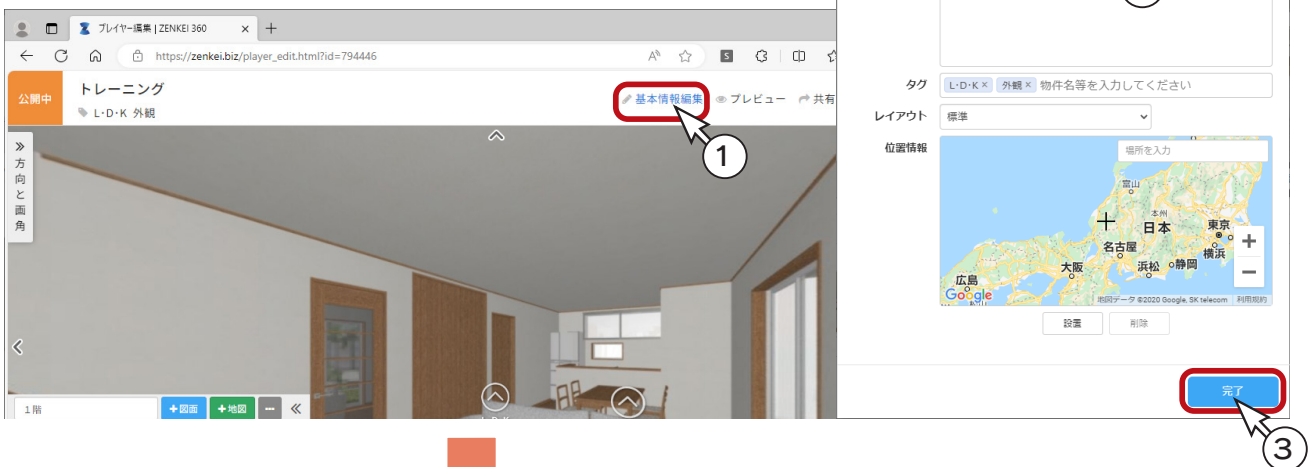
プレイヤー編集 | ZENKEI 360

https://zenkei.biz/player_edit.html?id=794446

公開中

トレーニング

L・D・K 外観

基本情報編集

プレビュー

共有

方向と画角

1

1階

+図面

+地図

タグ

L・D・K × 外観 × 物件名等を入力してください

レイアウト

標準

位置情報

場所を入力

富山

本州

日本

東京

名古屋

横浜

大阪

浜松

静岡

広島

Google

地図データ ©2020 Google, SK telecom 利用規約

設置

削除

完了

3